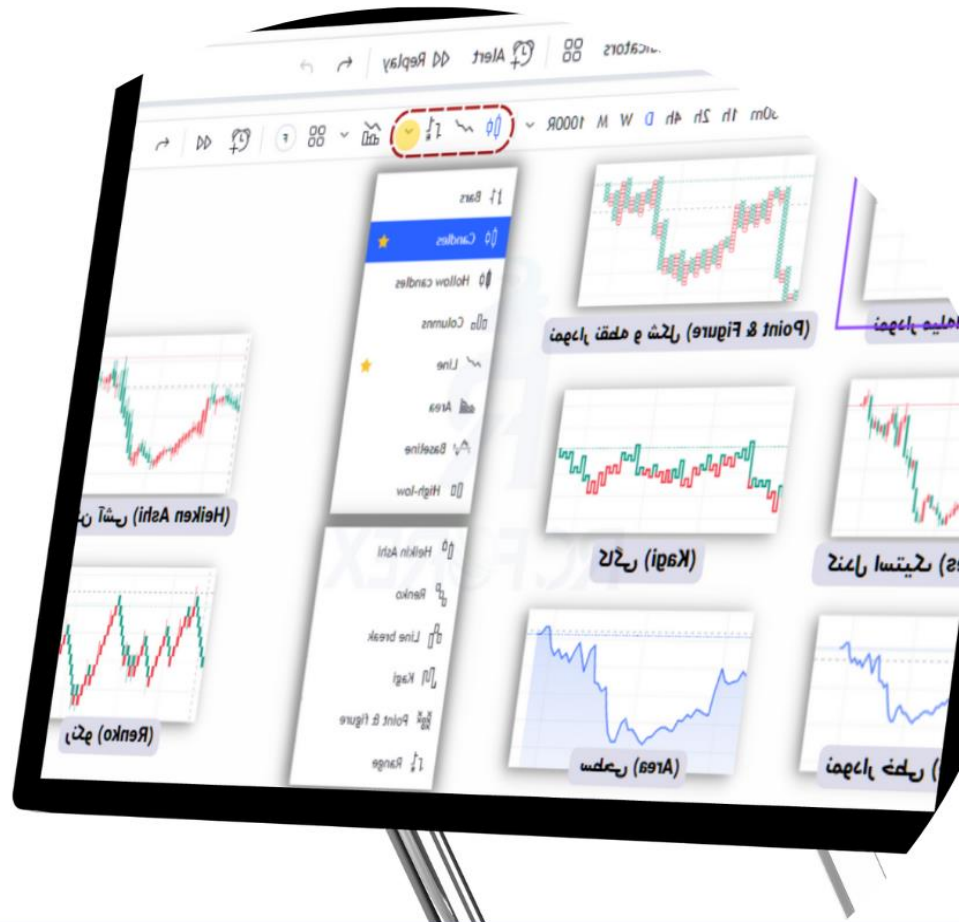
icators
Alert
Replay
30m 1h 2h 4h D W M 1000R
Bars
Candles
Hollow candles
Columns
Line
Area
Baseline
High-low
Heikin Ashi
Renko
Line break
Kagi
Point & figure
Range
(Point & Figure) نمودار نقطه و شکل
(Kagi) کاگی
(Area) ناحیه
(Heiken Ashi) هیکن آشی
(Renko) رنکو
نمودار میله
(Bars) نمودار میله‌ای
نمودار خطی (
TKFOREX